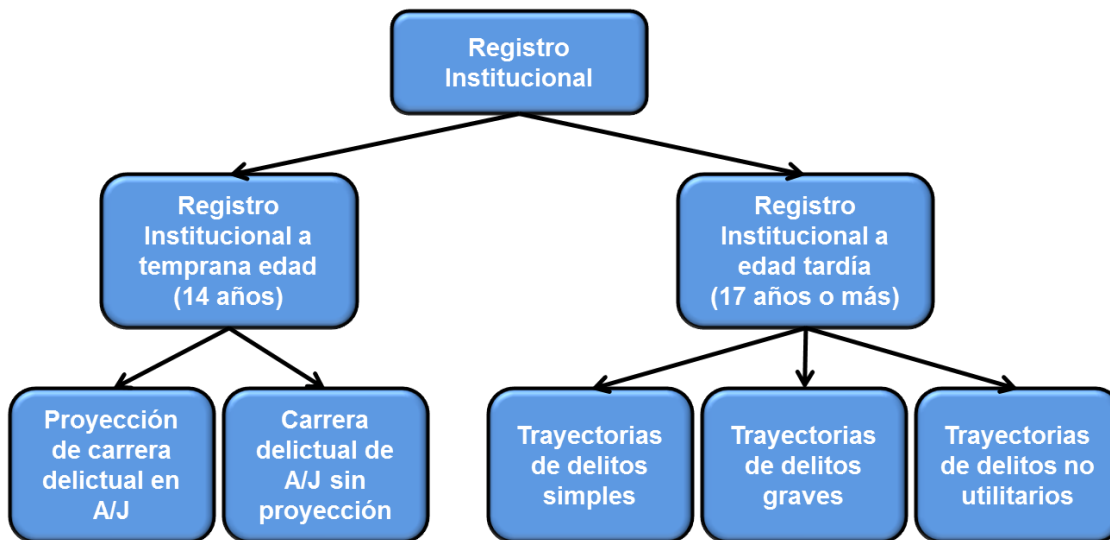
Registro Institucional

Registro Institucional a temprana edad (14 años)

Registro Institucional a edad tardía (17 años o más)

Proyección de carrera delictual en A/J

Carrera delictual de A/J sin proyección

Trayectorias de delitos simples

Trayectorias de delitos graves

Trayectorias de delitos no utilitarios